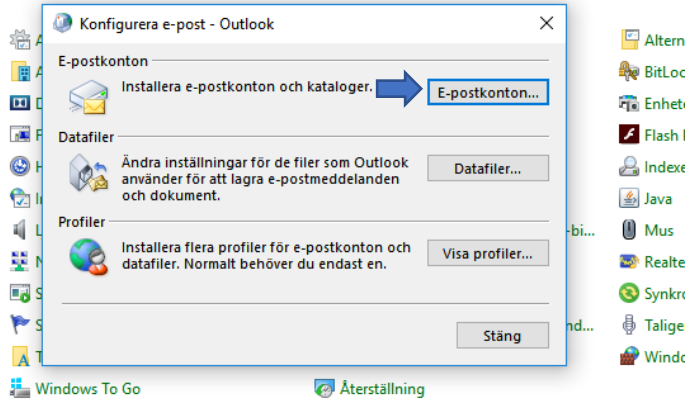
Konfigurera e-post - Outlook

E-postkonton

Installera e-postkonton och kataloger.

E-postkonton...

Datafiler

Ändra inställningar för de filer som Outlook använder för att lagra e-postmeddelanden och dokument.

Datafiler...

Profiler

Installera flera profiler för e-postkonton och datafiler. Normalt behöver du endast en.

Visa profiler...

Stäng

A
A
D
F
H
I
L
N
S
S
T
Windows To Go

-bi...
nd...
Återställning

Altern
BitLoc
Enhete
Flash
Indexe
Java
Mus
Realte
Synkro
Talige
Windo